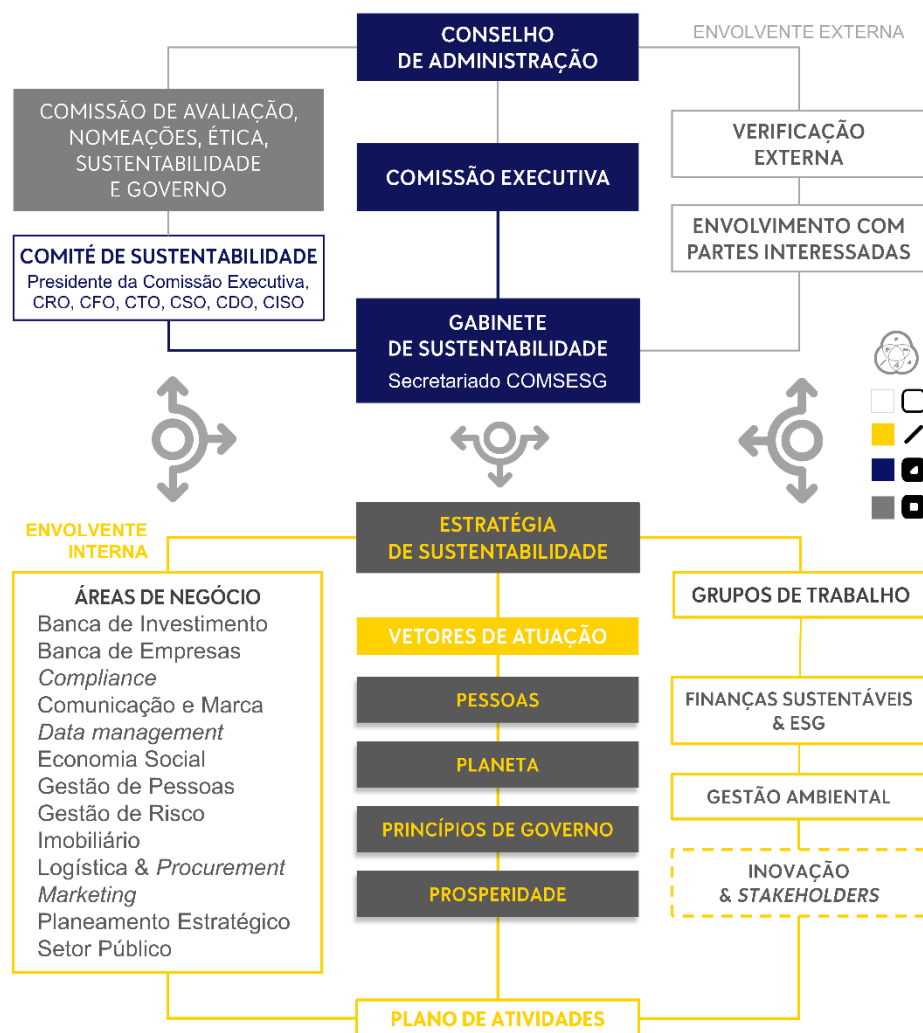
CONSELHO DE ADMINISTRAÇÃO

ENVOLVENTE EXTERNA

COMISSÃO DE AVALIAÇÃO, NOMEAÇÕES, ÉTICA, SUSTENTABILIDADE E GOVERNO

COMISSÃO EXECUTIVA

VERIFICAÇÃO EXTERNA

ENVOLVIMENTO COM PARTES INTERESSADAS

COMITÉ DE SUSTENTABILIDADE
Presidente da Comissão Executiva, CRO, CFO, CTO, CSO, CDO, CISO

GABINETE DE SUSTENTABILIDADE
Secretariado COMSESG

ENVOLVENTE INTERNA

ESTRATÉGIA DE SUSTENTABILIDADE

ÁREAS DE NEGÓCIO
Banca de Investimento
Banca de Empresas
Compliance
Comunicação e Marca
Data management
Economia Social
Gestão de Pessoas
Gestão de Risco
Imobiliário
Logística & Procurement
Marketing
Planeamento Estratégico
Setor Público

VETORES DE ATUAÇÃO

PESSOAS

PLANETA

PRINCÍPIOS DE GOVERNO

PROSPERIDADE

GRUPOS DE TRABALHO

FINANÇAS SUSTENTÁVEIS & ESG

GESTÃO AMBIENTAL

INOVAÇÃO & STAKEHOLDERS

PLANO DE ATIVIDADES